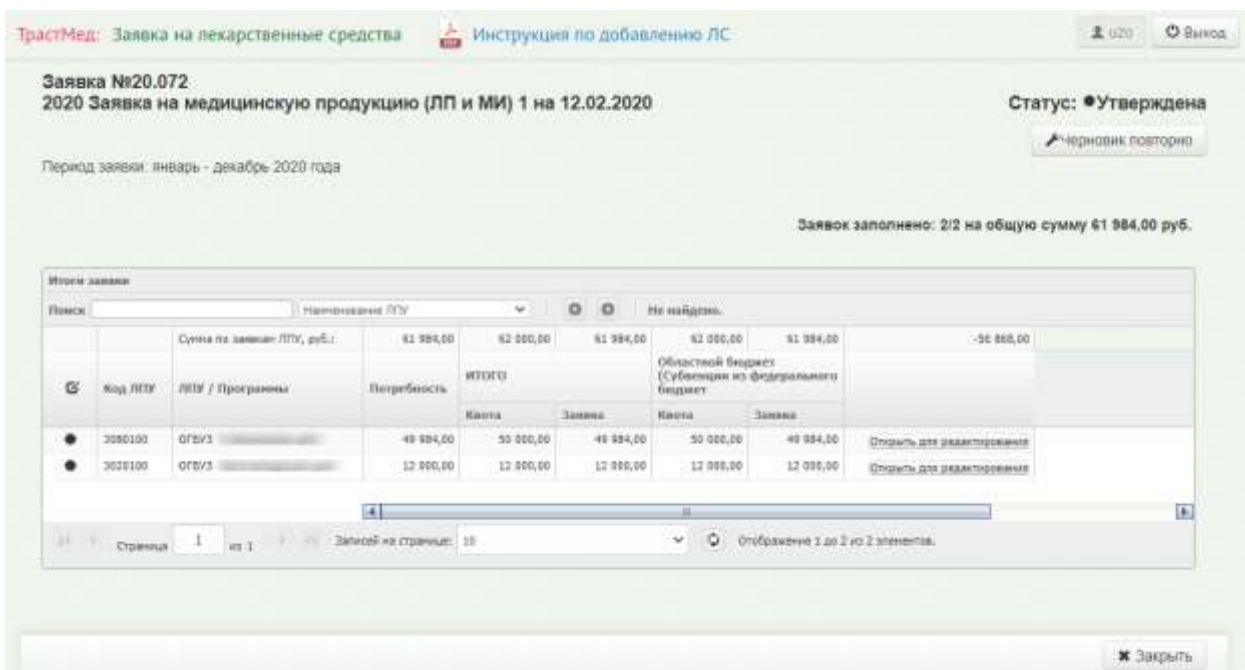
ТрастМед: Заявка на лекарственные средства Инструкция по добавлению ЛС

u20 Выход

Заявка №20.072
2020 Заявка на медицинскую продукцию (ЛП и МИ) 1 на 12.02.2020

Статус: ●Утверждена

Черновик повторно

Период заявки: январь - декабрь 2020 года

Заявок заполнено: 2/2 на общую сумму 61 984,00 руб.

Итоги заявки

Поиск Наименование ЛПУ Не найдено.

| | | Сумма по заявкам ЛПУ, руб.: | 61 984,00 | 62 000,00 | 61 984,00 | 62 000,00 | 61 984,00 | -56 868,00 |
|---|---|---|---|---|---|---|---|---|
| | Код ЛПУ | ЛПУ / Программы | Потребность | ИТОГО | | Областной бюджет (Субвенции из федерального бюджет | | |
| | | | | Квота | Заявка | Квота | Заявка | |
| ● | 3080100 | ОГБУЗ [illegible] | 49 984,00 | 50 000,00 | 49 984,00 | 50 000,00 | 49 984,00 | Открыть для редактирования |
| ● | 3020100 | ОГБУЗ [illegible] | 12 000,00 | 12 000,00 | 12 000,00 | 12 000,00 | 12 000,00 | Открыть для редактирования |

Страница 1 из 1 Записей на странице: 10 Отображение 1 до 2 из 2 элементов.

Закрыть